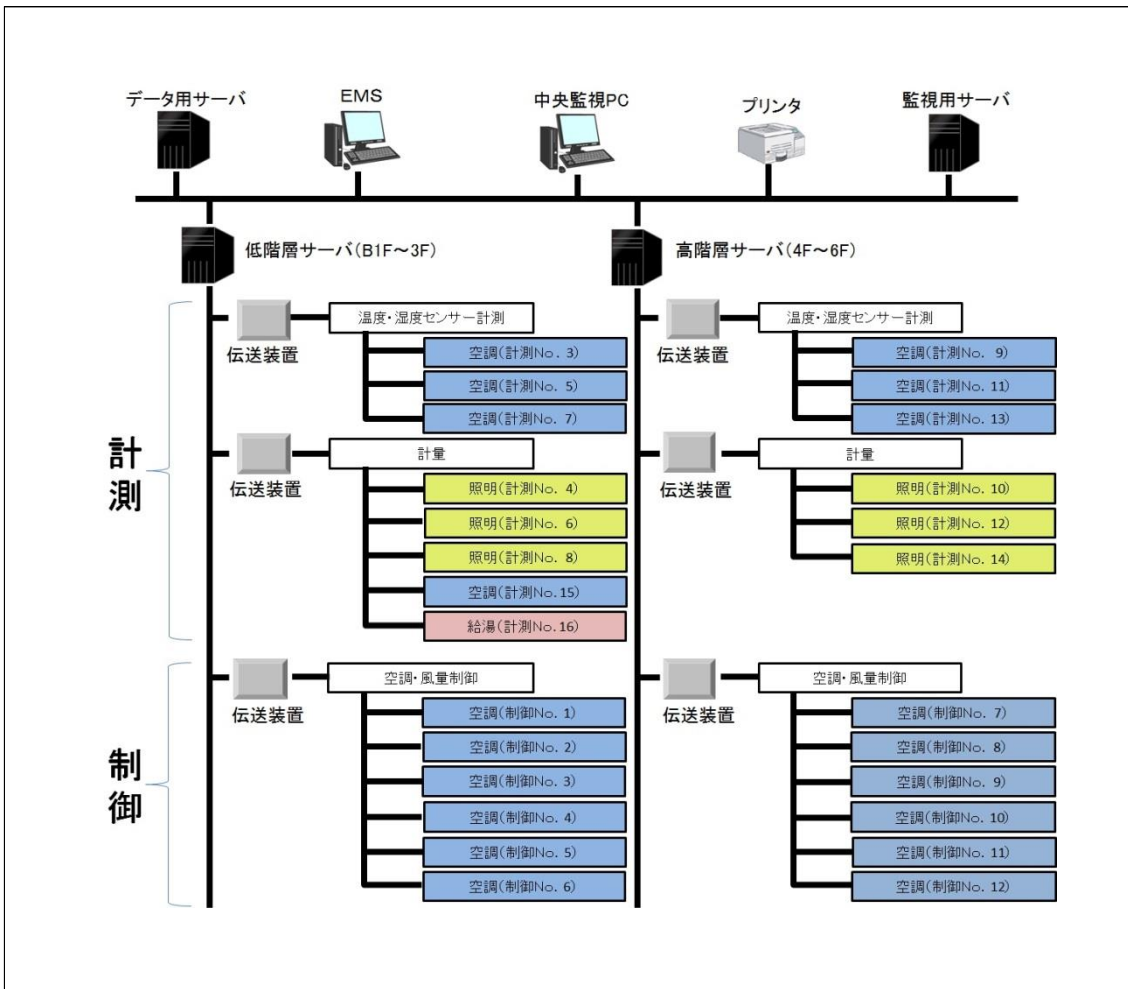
データ用サーバ
EMS
中央監視PC
プリンタ
監視用サーバ

低階層サーバ(B1F～3F)

伝送装置
温度・湿度センサー計測
空調(計測No. 3)
空調(計測No. 5)
空調(計測No. 7)

伝送装置
計量
照明(計測No. 4)
照明(計測No. 6)
照明(計測No. 8)
空調(計測No.15)
給湯(計測No.16)

伝送装置
空調・風量制御
空調(制御No. 1)
空調(制御No. 2)
空調(制御No. 3)
空調(制御No. 4)
空調(制御No. 5)
空調(制御No. 6)

高階層サーバ(4F～6F)

伝送装置
温度・湿度センサー計測
空調(計測No. 9)
空調(計測No. 11)
空調(計測No. 13)

伝送装置
計量
照明(計測No. 10)
照明(計測No. 12)
照明(計測No. 14)

伝送装置
空調・風量制御
空調(制御No. 7)
空調(制御No. 8)
空調(制御No. 9)
空調(制御No. 10)
空調(制御No. 11)
空調(制御No. 12)

計測

制御